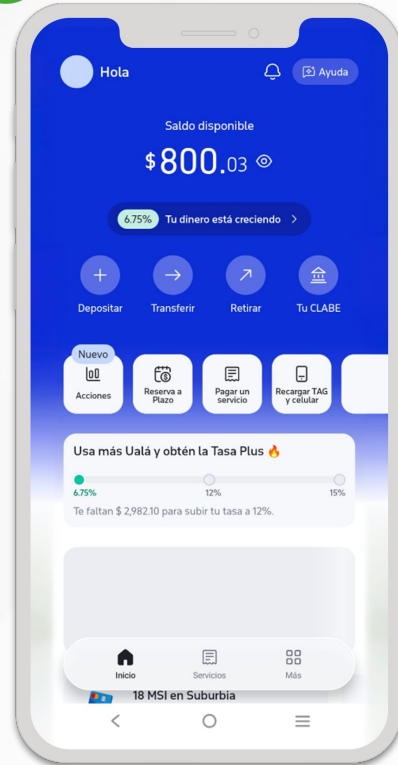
Hola

Ayuda

Saldo disponible

$800.03

6.75% Tu dinero está creciendo >

Depositar

Transferir

Retirar

Tu CLABE

Nuevo

Acciones

Reserva a Plazo

Pagar un servicio

Recargar TAG y celular

Usa más Ualá y obtén la Tasa Plus 🔥

6.75%

12%

15%

Te faltan $ 2,982.10 para subir tu tasa a 12%.

Inicio

Servicios

Más

18 MSI en Suburbia